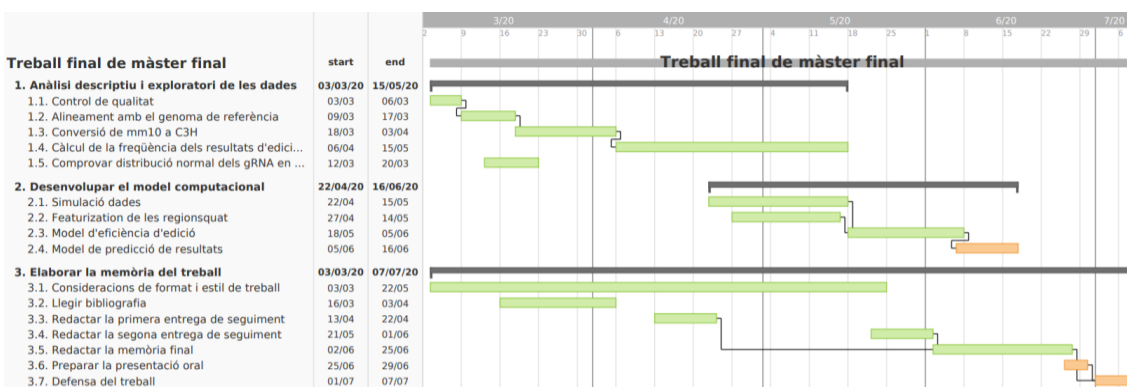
| Treball final de màster final | start | end |
|---|---|---|
| 1. Anàlisi descriptiu i exploratori de les dades | 03/03/20 | 15/05/20 |
| 1.1. Control de qualitat | 03/03 | 06/03 |
| 1.2. Alineament amb el genoma de referència | 09/03 | 17/03 |
| 1.3. Conversió de mm10 a C3H | 18/03 | 03/04 |
| 1.4. Càlcul de la freqüència dels resultats d'edici... | 06/04 | 15/05 |
| 1.5. Comprovar distribució normal dels gRNA en ... | 12/03 | 20/03 |
| 2. Desenvolupar el model computacional | 22/04/20 | 16/06/20 |
| 2.1. Simulació dades | 22/04 | 15/05 |
| 2.2. Featurization de les regionsquat | 27/04 | 14/05 |
| 2.3. Model d'eficiència d'edició | 18/05 | 05/06 |
| 2.4. Model de predicció de resultats | 05/06 | 16/06 |
| 3. Elaborar la memòria del treball | 03/03/20 | 07/07/20 |
| 3.1. Consideracions de format i estil de treball | 03/03 | 22/05 |
| 3.2. Llegir bibliografia | 16/03 | 03/04 |
| 3.3. Redactar la primera entrega de seguiment | 13/04 | 22/04 |
| 3.4. Redactar la segona entrega de seguiment | 21/05 | 01/06 |
| 3.5. Redactar la memòria final | 02/06 | 25/06 |
| 3.6. Preparar la presentació oral | 25/06 | 29/06 |
| 3.7. Defensa del treball | 01/07 | 07/07 |

3/20 4/20 5/20 6/20 7/20
2 9 16 23 30 6 13 20 27 4 11 18 25 1 8 15 22 29 6

Treball final de màster final